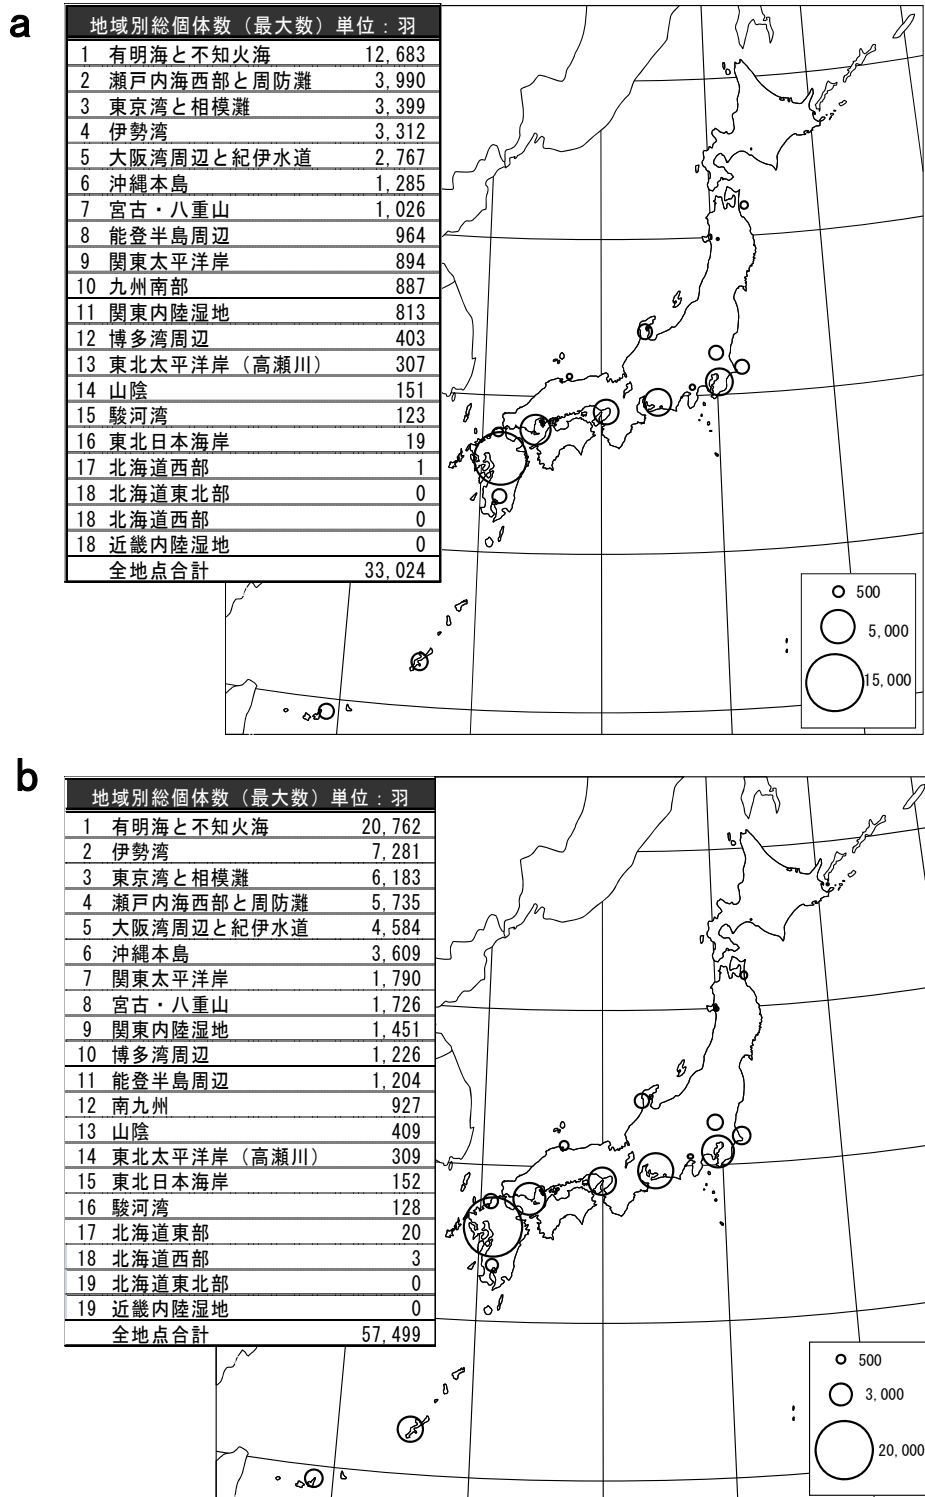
a

| 地域別総個体数（最大数）単位：羽 | |
|---|---|
| 1 有明海と不知火海 | 12,683 |
| 2 瀬戸内海西部と周防灘 | 3,990 |
| 3 東京湾と相模灘 | 3,399 |
| 4 伊勢湾 | 3,312 |
| 5 大阪湾周辺と紀伊水道 | 2,767 |
| 6 沖縄本島 | 1,285 |
| 7 宮古・八重山 | 1,026 |
| 8 能登半島周辺 | 964 |
| 9 関東太平洋岸 | 894 |
| 10 九州南部 | 887 |
| 11 関東内陸湿地 | 813 |
| 12 博多湾周辺 | 403 |
| 13 東北太平洋岸（高瀬川） | 307 |
| 14 山陰 | 151 |
| 15 駿河湾 | 123 |
| 16 東北日本海岸 | 19 |
| 17 北海道西部 | 1 |
| 18 北海道東北部 | 0 |
| 18 北海道西部 | 0 |
| 18 近畿内陸湿地 | 0 |
| 全地点合計 | 33,024 |

500
5,000
15,000

b

| 地域別総個体数（最大数）単位：羽 | |
|---|---|
| 1 有明海と不知火海 | 20,762 |
| 2 伊勢湾 | 7,281 |
| 3 東京湾と相模灘 | 6,183 |
| 4 瀬戸内海西部と周防灘 | 5,735 |
| 5 大阪湾周辺と紀伊水道 | 4,584 |
| 6 沖縄本島 | 3,609 |
| 7 関東太平洋岸 | 1,790 |
| 8 宮古・八重山 | 1,726 |
| 9 関東内陸湿地 | 1,451 |
| 10 博多湾周辺 | 1,226 |
| 11 能登半島周辺 | 1,204 |
| 12 南九州 | 927 |
| 13 山陰 | 409 |
| 14 東北太平洋岸（高瀬川） | 309 |
| 15 東北日本海岸 | 152 |
| 16 駿河湾 | 128 |
| 17 北海道東部 | 20 |
| 18 北海道西部 | 3 |
| 19 北海道東北部 | 0 |
| 19 近畿内陸湿地 | 0 |
| 全地点合計 | 57,499 |

500
3,000
20,000